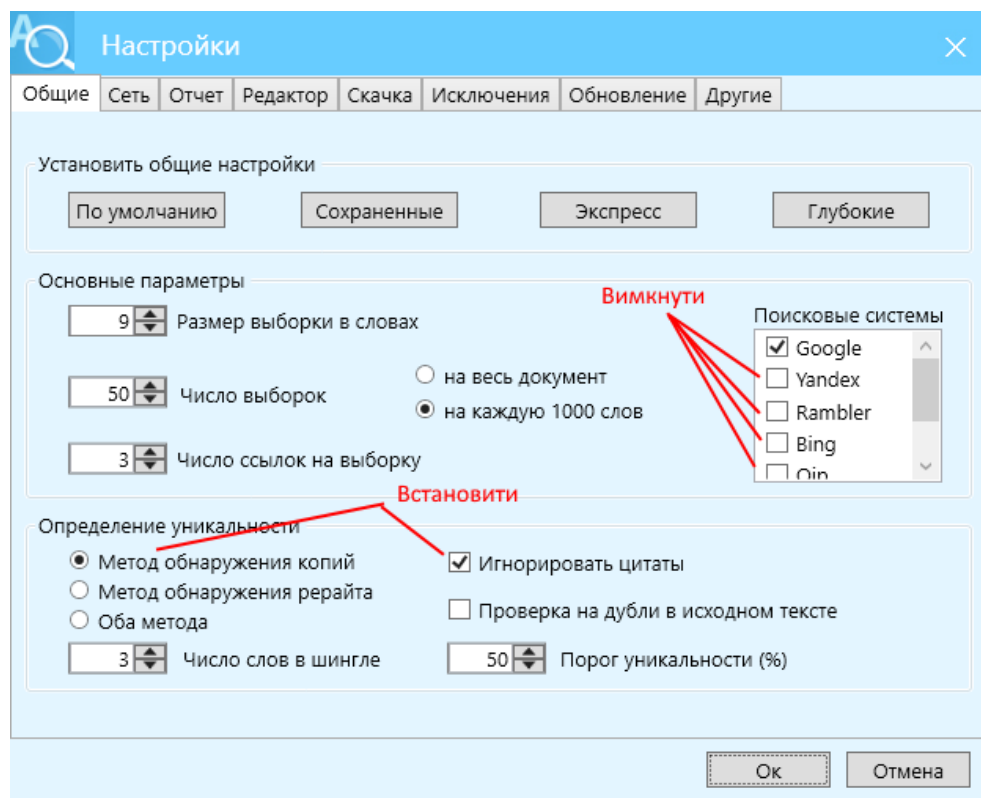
Настройки

Общие | Сеть | Отчет | Редактор | Скачка | Исключения | Обновление | Другие

Установить общие настройки

По умолчанию | Сохраненные | Экспресс | Глубокие

Основные параметры

Вимкнути

9 Размер выборки в словах

50 Число выборок

на весь документ

на каждую 1000 слов

3 Число ссылок на выборку

Поисковые системы

Google
Yandex
Rambler
Bing
Qip

Встановити

Определение уникальности

Метод обнаружения копий

Метод обнаружения рерайта

Оба метода

3 Число слов в шингле

Игнорировать цитаты

Проверка на дубли в исходном тексте

50 Порог уникальности (%)

Ок | Отмена